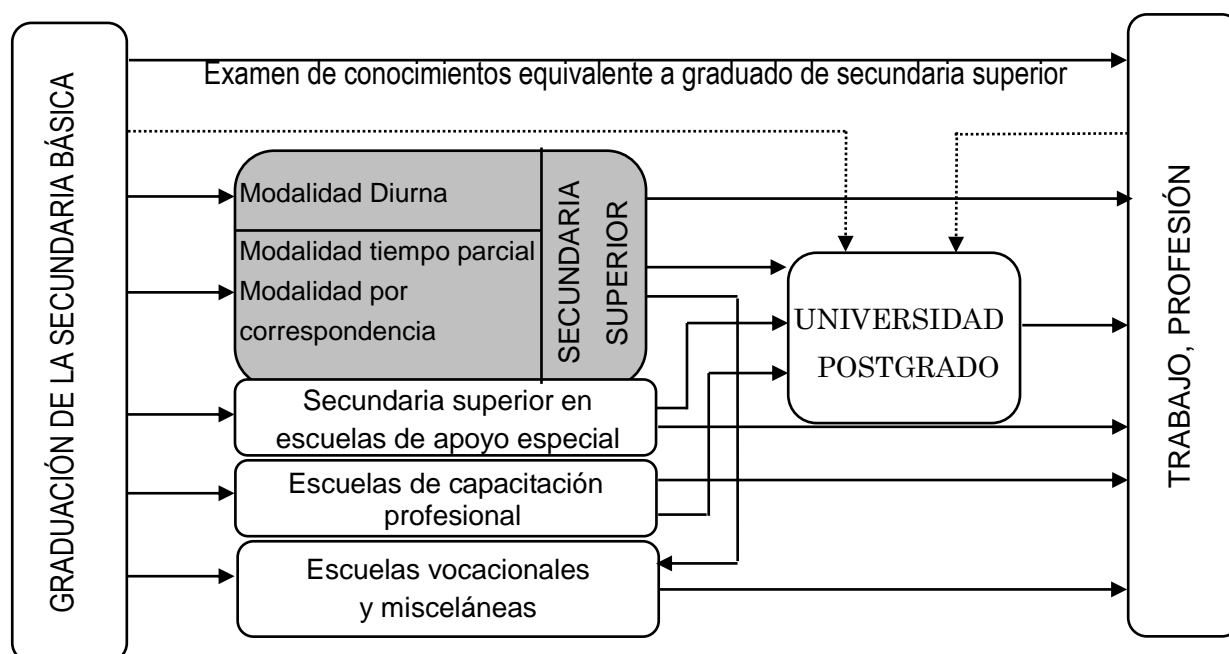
GRADUACIÓN DE LA SECUNDARIA BÁSICA

Examen de conocimientos equivalente a graduado de secundaria superior

Modalidad Diurna

Modalidad tiempo parcial
Modalidad por correspondencia

SECUNDARIA SUPERIOR

Secundaria superior en escuelas de apoyo especial

Escuelas de capacitación profesional

Escuelas vocacionales y misceláneas

UNIVERSIDAD
POSTGRADO

TRABAJO, PROFESIÓN